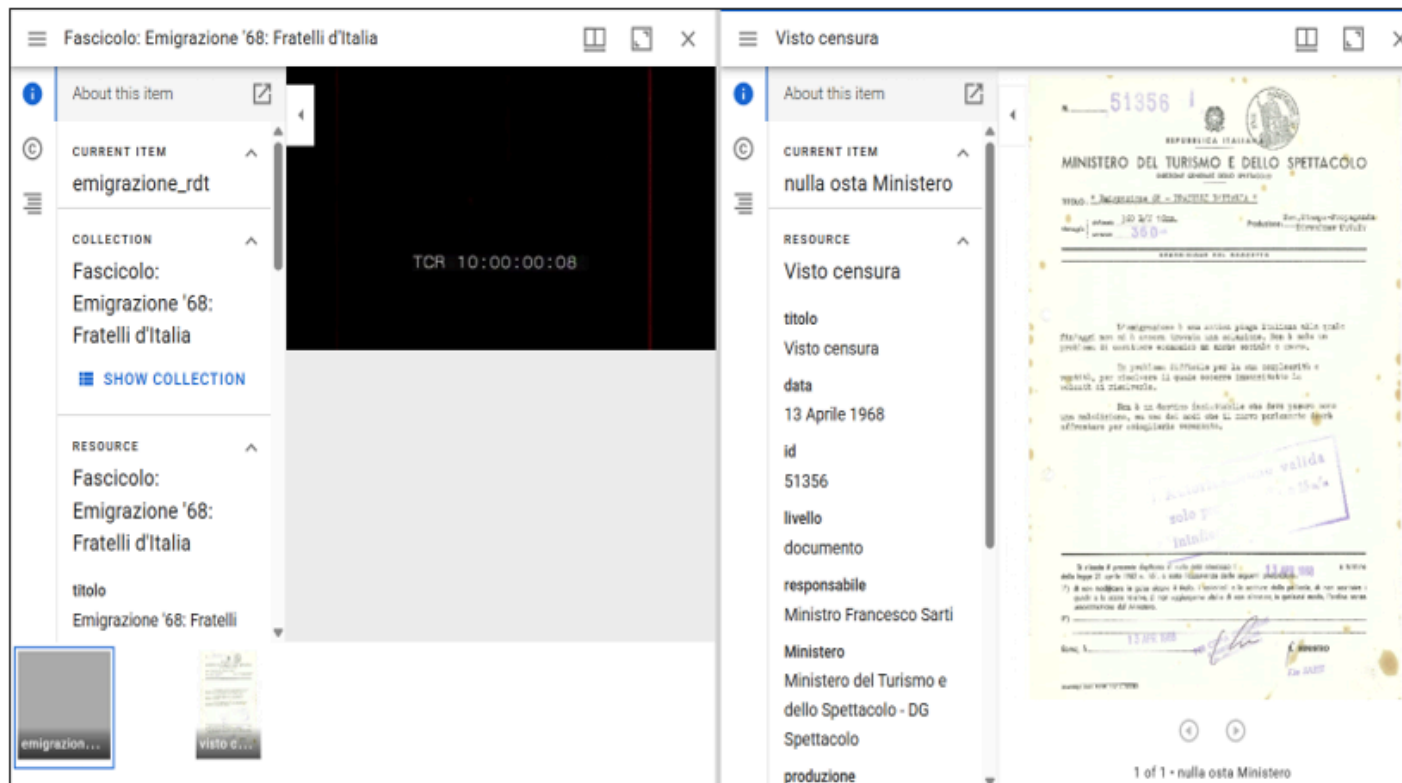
Fascicolo: Emigrazione '68: Fratelli d'Italia

About this item

CURRENT ITEM
emigrazione_rdt

COLLECTION
Fascicolo: Emigrazione '68: Fratelli d'Italia

SHOW COLLECTION

RESOURCE
Fascicolo: Emigrazione '68: Fratelli d'Italia

titolo
Emigrazione '68: Fratelli

TCR 10:00:00:08

emigrazion...

visto c...

Visto censura

About this item

CURRENT ITEM
nulla osta Ministero

RESOURCE
Visto censura

titolo
Visto censura

data
13 Aprile 1968

id
51356

livello
documento

responsabile
Ministro Francesco Sarti

Ministero
Ministero del Turismo e dello Spettacolo - DG Spettacolo

produzione

51356

REPUBBLICA ITALIANA
MINISTERO DEL TURISMO E DELLO SPETTACOLO

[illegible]

valida
solo p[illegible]

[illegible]

13 APR 1968

1 of 1 • nulla osta Ministero